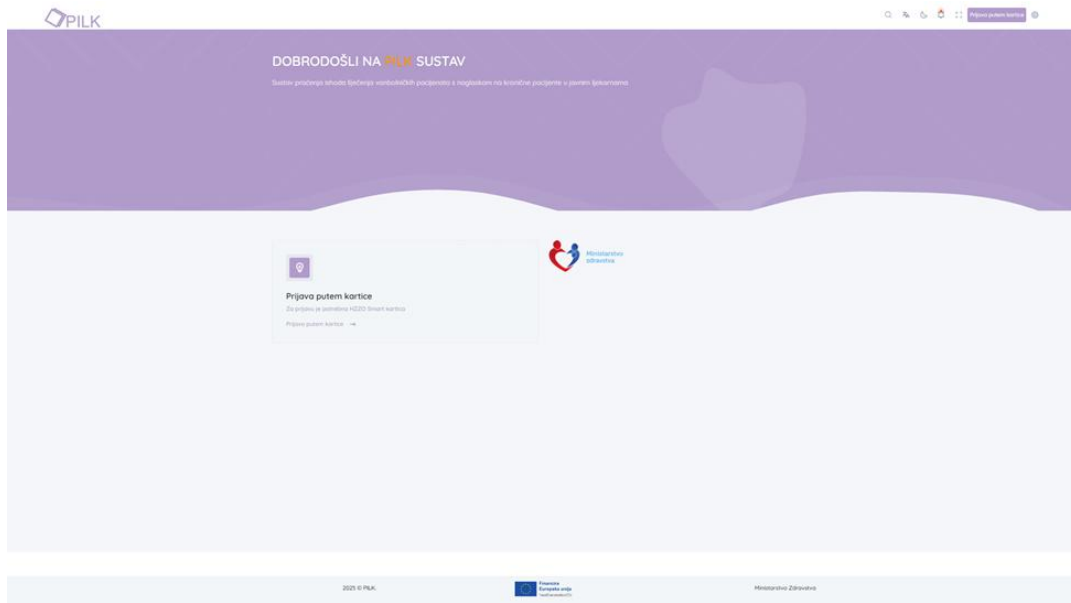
PILK

Prijava putem kartice

DOBRODOŠLI NA PILK SUSTAV

Sustav praćenja ishoda liječenja vanbolničkih pacijenata s naglaskom na kronične pacijente u javnim ljekarnama

Prijava putem kartice

Za prijavu je potrebna HZZO Smart kartica

Prijava putem kartice →

Ministarstvo zdravstva

2025 © PILK.

Financira Europska unija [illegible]

Ministarstvo Zdravstva